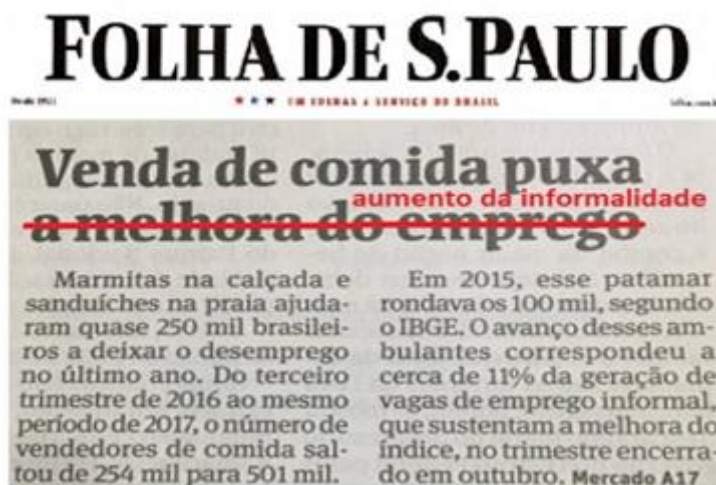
FOLHA DE S.PAULO

Desde 1921 ★★★ UM JORNAL A SERVIÇO DO BRASIL folha.com.br

Venda de comida puxa
a melhora do emprego
aumento da informalidade

Marmitas na calçada e sanduíches na praia ajudaram quase 250 mil brasileiros a deixar o desemprego no último ano. Do terceiro trimestre de 2016 ao mesmo período de 2017, o número de vendedores de comida saltou de 254 mil para 501 mil.

Em 2015, esse patamar rondava os 100 mil, segundo o IBGE. O avanço desses ambulantes correspondeu a cerca de 11% da geração de vagas de emprego informal, que sustentam a melhora do índice, no trimestre encerrado em outubro. Mercado A17